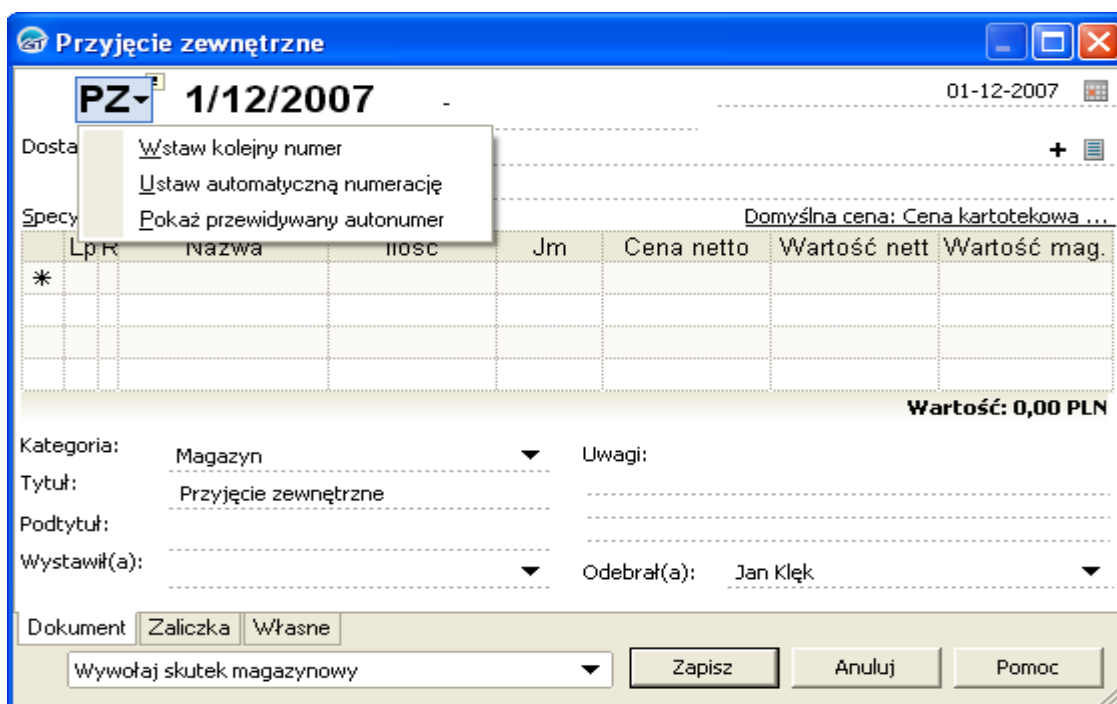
Przyjęcie zewnętrzne

PZ 1/12/2007 -

01-12-2007

Dosta

Wstaw kolejny numer
Ustaw automatyczną numerację
Pokaż przewidywany autonumer

Specy

Domyślna cena: Cena kartotekowa ...

| Lp | R | Nazwa | Ilość | Jm | Cena netto | Wartość nett | Wartość mag. |
|---|---|---|---|---|---|---|---|
| * | | | | | | | |
| | | | | | | | |
| | | | | | | | |
| | | | | | | | |

Wartość: 0,00 PLN

Kategoria: Magazyn
Tytuł: Przyjęcie zewnętrzne
Podtytuł:
Wystawił(a):

Uwagi:

Odebrał(a): Jan Klęk

Dokument | Zaliczka | Własne

Wywołaj skutek magazynowy

Zapisz | Anuluj | Pomoc